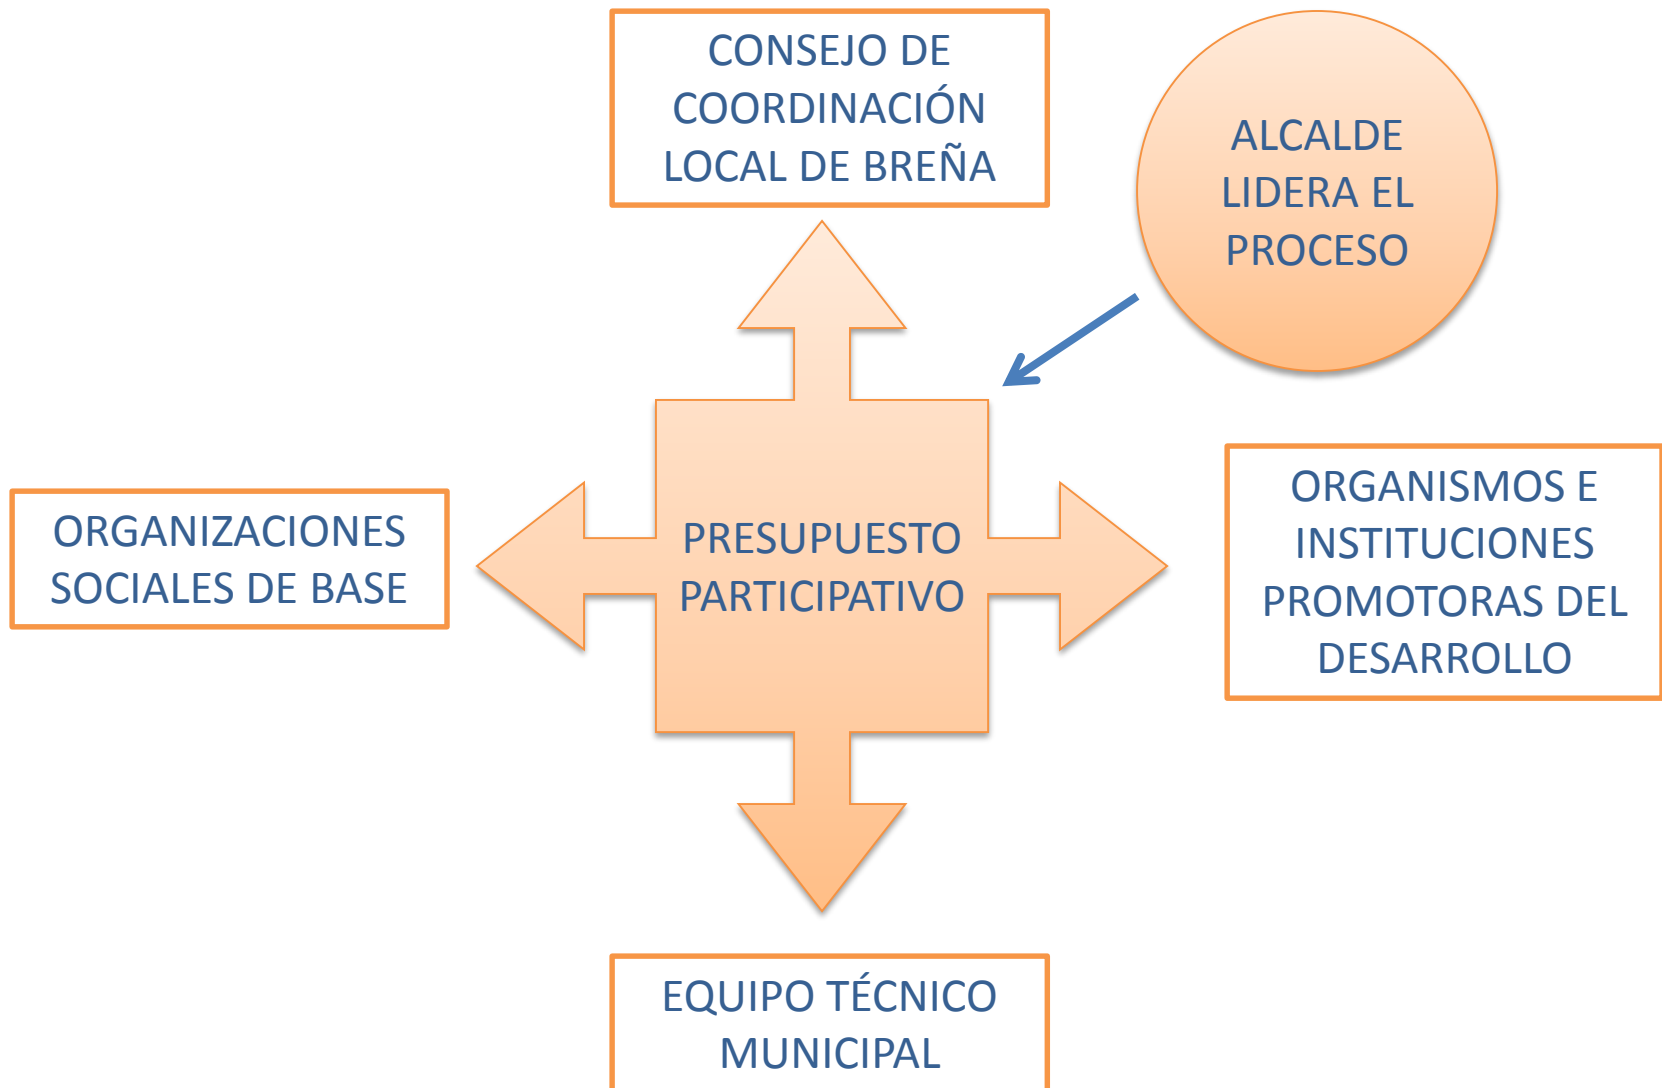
CONSEJO DE COORDINACIÓN LOCAL DE BREÑA

ALCALDE LIDERA EL PROCESO

ORGANIZACIONES SOCIALES DE BASE

PRESUPUESTO PARTICIPATIVO

ORGANISMOS E INSTITUCIONES PROMOTORAS DEL DESARROLLO

EQUIPO TÉCNICO MUNICIPAL